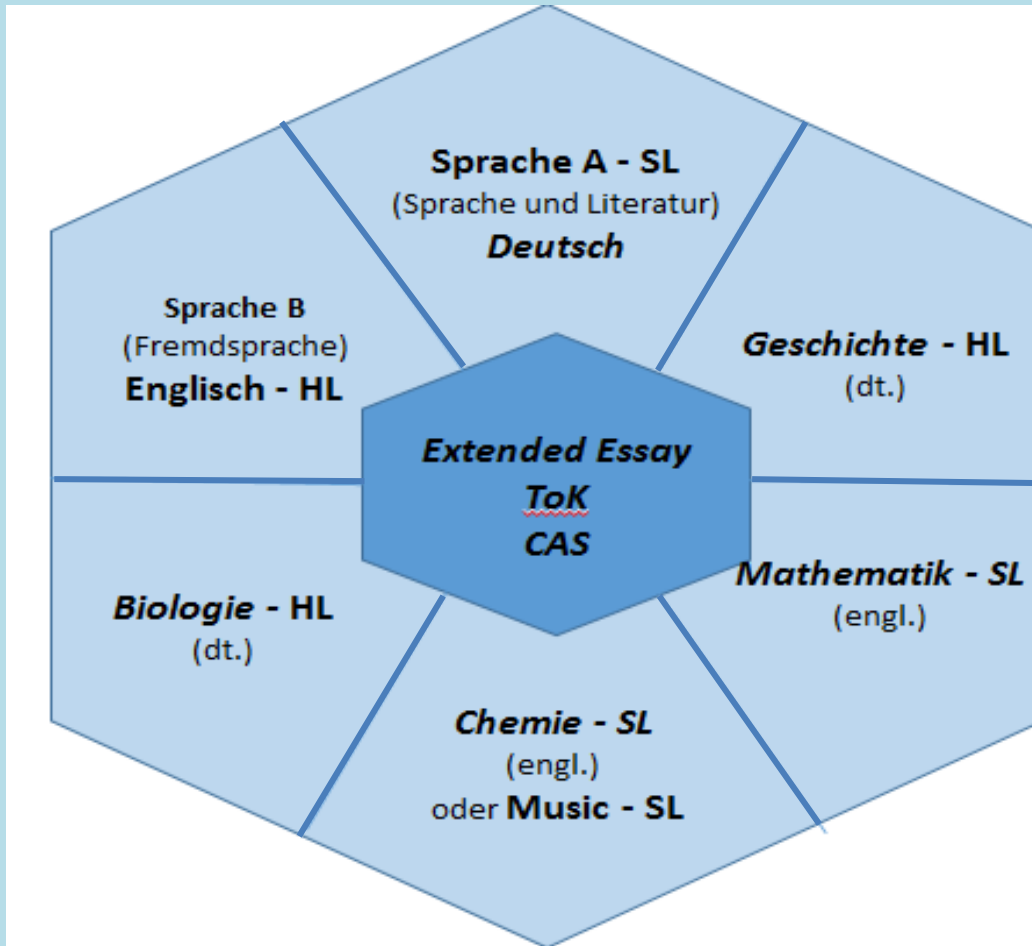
Sprache A - SL
(Sprache und Literatur)
Deutsch

Sprache B
(Fremdsprache)
Englisch - HL

Geschichte - HL
(dt.)

Extended Essay
ToK
CAS

Mathematik - SL
(engl.)

Biologie - HL
(dt.)

Chemie - SL
(engl.)
oder Music - SL